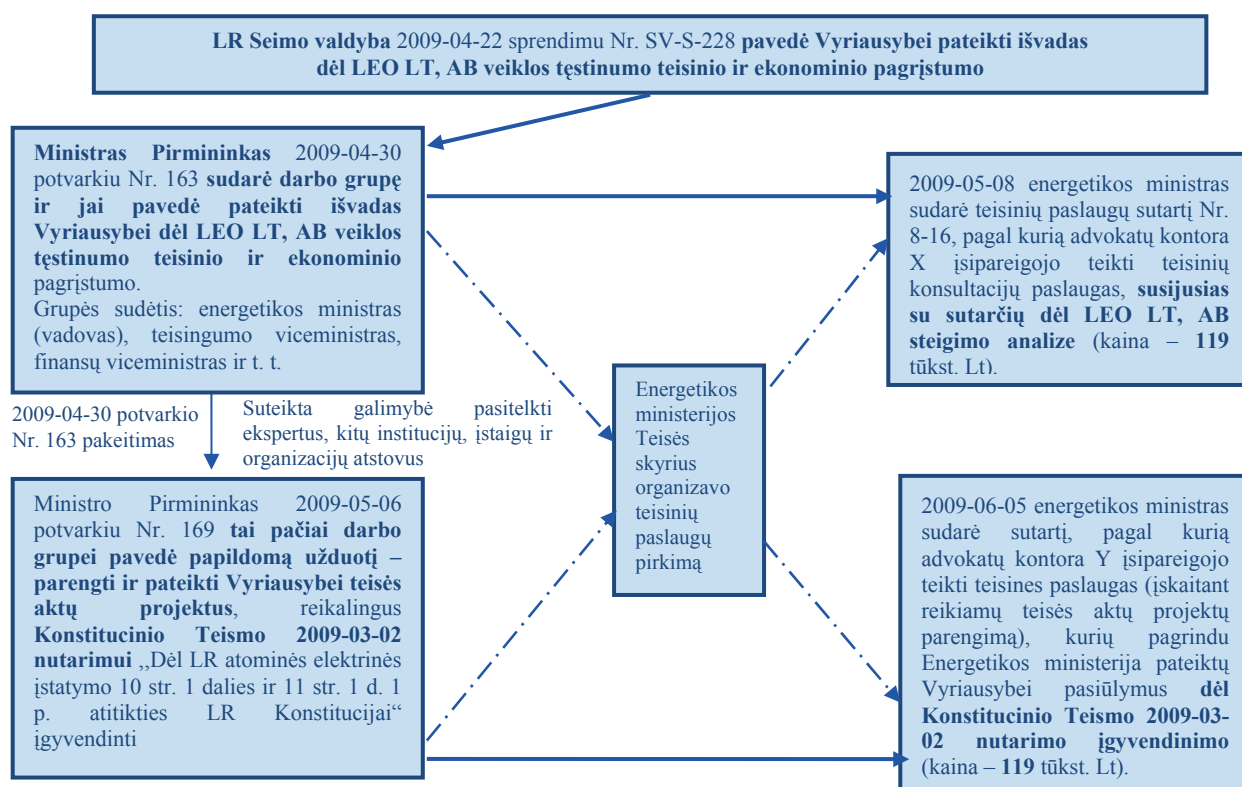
**LR Seimo valdyba** 2009-04-22 sprendimu Nr. SV-S-228 **pavedė Vyriausybei pateikti išvadas dėl LEO LT, AB veiklos tęstinumo teisinio ir ekonominio pagrįstumo**

**Ministras Pirmininkas** 2009-04-30 potvarkiu Nr. 163 **sudarė darbo grupę ir jai pavedė pateikti išvadas Vyriausybei dėl LEO LT, AB veiklos tęstinumo teisinio ir ekonominio** pagrįstumo.
Grupės sudėtis: energetikos ministras (vadovas), teisingumo viceministras, finansų viceministras ir t. t.

2009-05-08 energetikos ministras sudarė teisinių paslaugų sutartį Nr. 8-16, pagal kurią advokatų kontora X įsipareigojo teikti teisinių konsultacijų paslaugas, **susijusias su sutarčių dėl LEO LT, AB steigimo analize** (kaina – **119** tūkst. Lt).

2009-04-30 potvarkio Nr. 163 pakeitimas

Suteikta galimybė pasitelkti ekspertus, kitų institucijų, įstaigų ir organizacijų atstovus

Energetikos ministerijos Teisės skyrius organizavo teisinių paslaugų pirkimą

Ministro Pirmininkas 2009-05-06 potvarkiu Nr. 169 **tai pačiai darbo grupei pavedė papildomą užduotį – parengti ir pateikti Vyriausybei teisės aktų projektus**, reikalingus **Konstitucinio Teismo 2009-03-02 nutarimui** „Dėl LR atominės elektrinės įstatymo 10 str. 1 dalies ir 11 str. 1 d. 1 p. atitikties LR Konstitucijai“ įgyvendinti

2009-06-05 energetikos ministras sudarė sutartį, pagal kurią advokatų kontora Y įsipareigojo teikti teisines paslaugas (įskaitant reikiamų teisės aktų projektų parengimą), kurių pagrindu Energetikos ministerija pateiktų Vyriausybei pasiūlymus **dėl Konstitucinio Teismo 2009-03-02 nutarimo įgyvendinimo** (kaina – **119** tūkst. Lt).